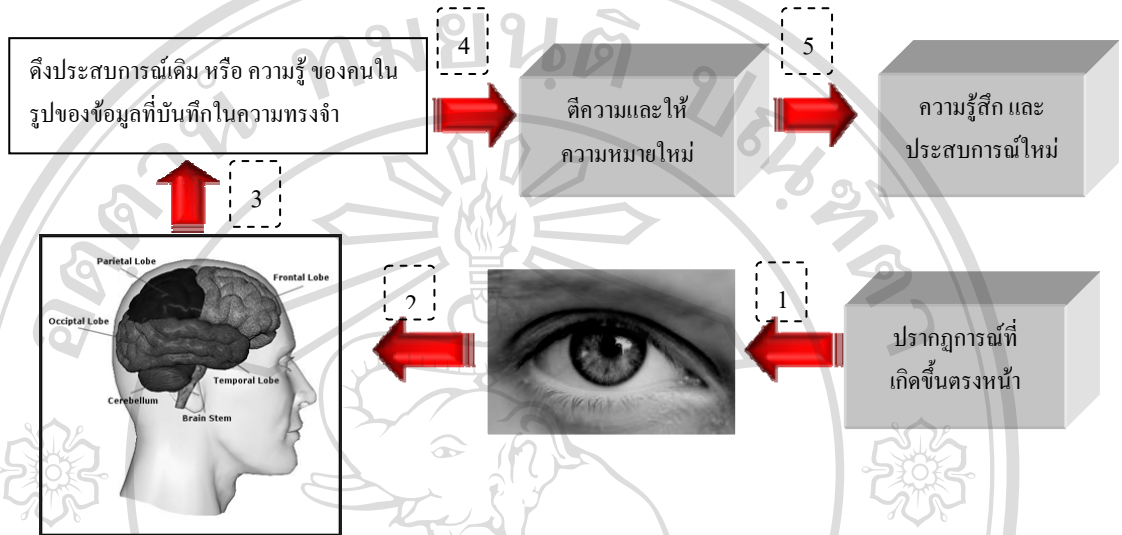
ดึงประสบการณ์เดิม หรือ ความรู้ ของคนในรูปของข้อมูลที่บันทึกในความทรงจำ

4

ตีความและให้ความหมายใหม่

5

ความรู้สึก และประสบการณ์ใหม่

3

Parietal Lobe

Frontal Lobe

Occipital Lobe

Temporal Lobe

Cerebellum

Brain Stem

2

1

ปรากฏการณ์ที่เกิดขึ้นตรงหน้า